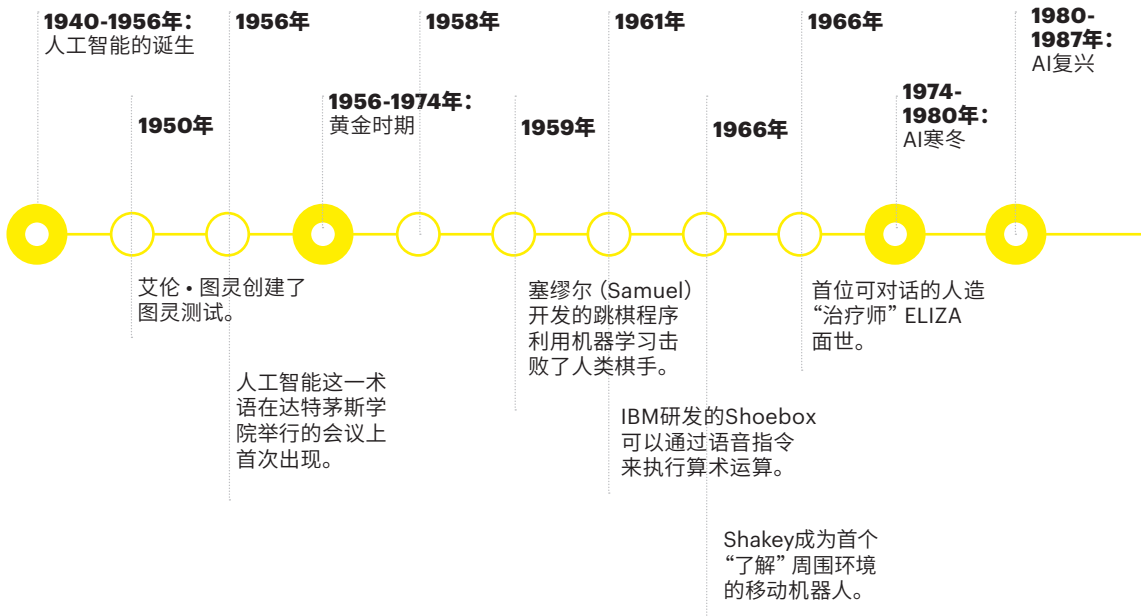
**1940-1956年：**
人工智能的诞生

**1956年**

**1958年**

**1961年**

**1966年**

**1980-1987年：**
AI复兴

**1950年**

**1956-1974年：**
黄金时期

**1959年**

**1966年**

**1974-1980年：**
AI寒冬

艾伦 • 图灵创建了图灵测试。

人工智能这一术语在达特茅斯学院举行的会议上首次出现。

塞缪尔 (Samuel) 开发的跳棋程序利用机器学习击败了人类棋手。

IBM研发的Shoebox可以通过语音指令来执行算术运算。

Shakey成为首个“了解”周围环境的移动机器人。

首位可对话的人造“治疗师” ELIZA面世。